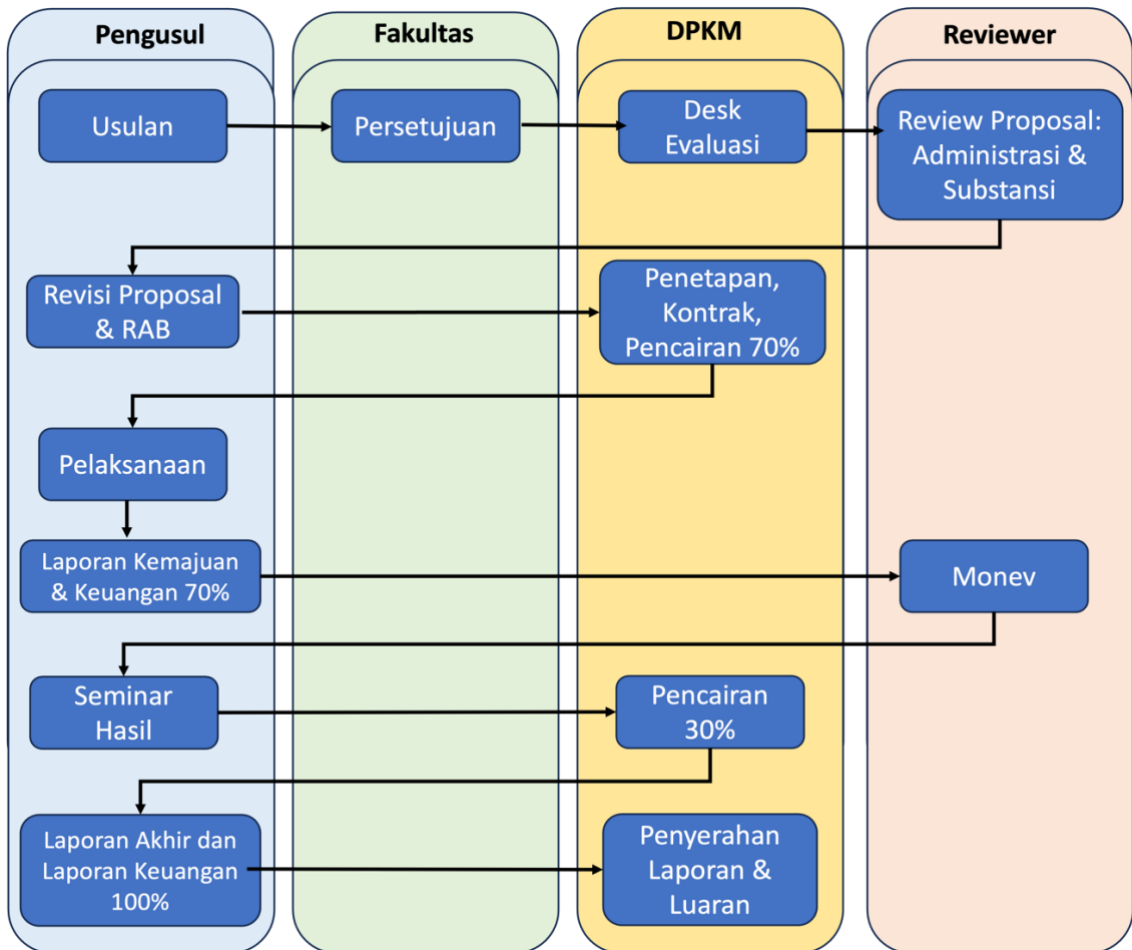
Pengusul

Fakultas

DPKM

Reviewer

Usulan

Persetujuan

Desk Evaluasi

Review Proposal: Administrasi & Substansi

Revisi Proposal & RAB

Penetapan, Kontrak, Pencairan 70%

Pelaksanaan

Laporan Kemajuan & Keuangan 70%

Monev

Seminar Hasil

Pencairan 30%

Laporan Akhir dan Laporan Keuangan 100%

Penyerahan Laporan & Luaran